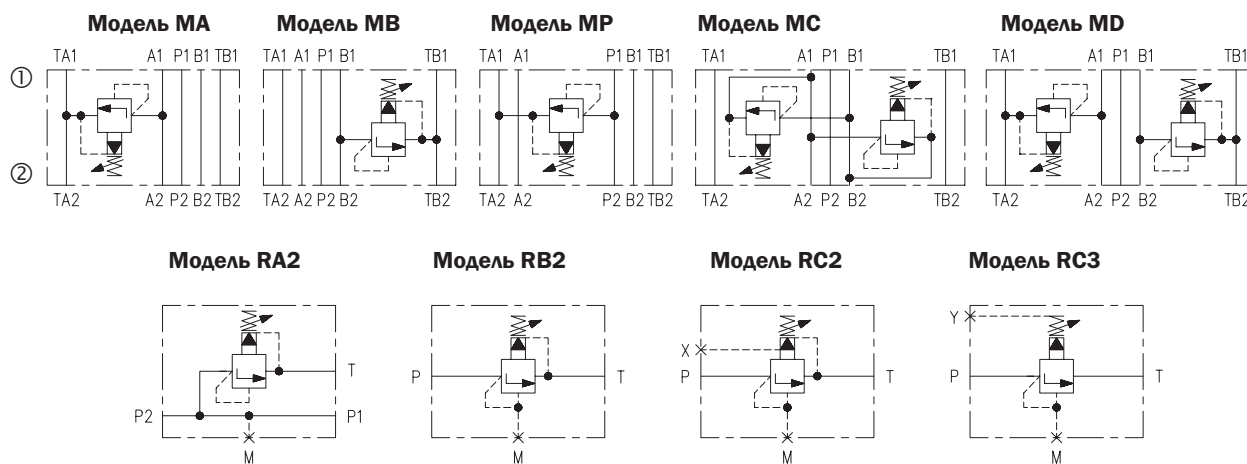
Модель MA

TA1 A1 P1 B1 TB1

①

②

TA2 A2 P2 B2 TB2

Модель MB

TA1 A1 P1 B1 TB1

TA2 A2 P2 B2 TB2

Модель MP

TA1 A1 P1 B1 TB1

TA2 A2 P2 B2 TB2

Модель MC

TA1 A1 P1 B1 TB1

TA2 A2 P2 B2 TB2

Модель MD

TA1 A1 P1 B1 TB1

TA2 A2 P2 B2 TB2

Модель RA2

T

P2 P1

M

Модель RB2

P T

M

Модель RC2

X

P T

M

Модель RC3

Y

P T

M